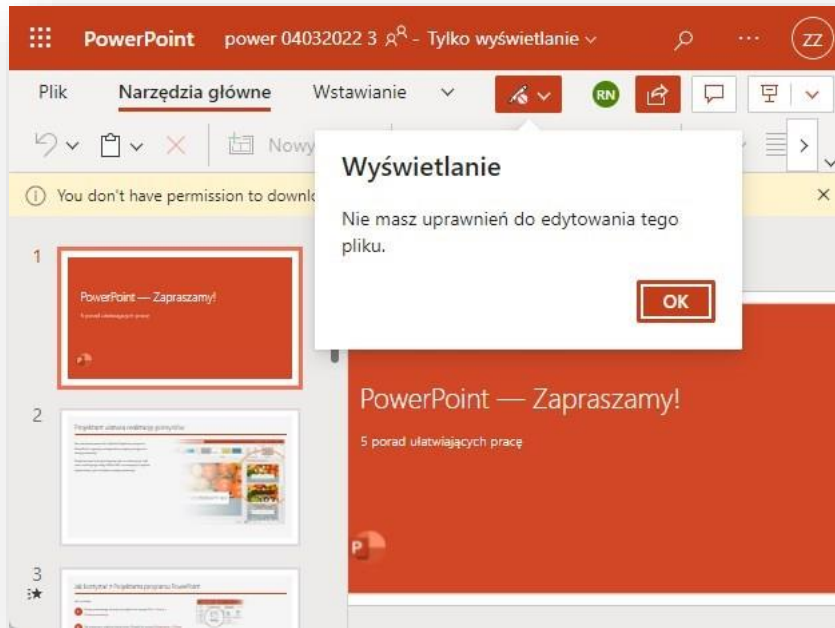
PowerPoint power 04032022 3 Tylko wyświetlanie

ZZ

Plik Narzędzia główne Wstawianie

RN

Nowy

You don't have permission to downlo

Wyświetlanie

Nie masz uprawnień do edytowania tego pliku.

OK

1

PowerPoint — Zapraszamy!

5 porad ułatwiających pracę

2

Projektant ułatwia realizację pomysłów

3

Jak korzystać z Projektanta programu PowerPoint

PowerPoint — Zapraszamy!

5 porad ułatwiających pracę